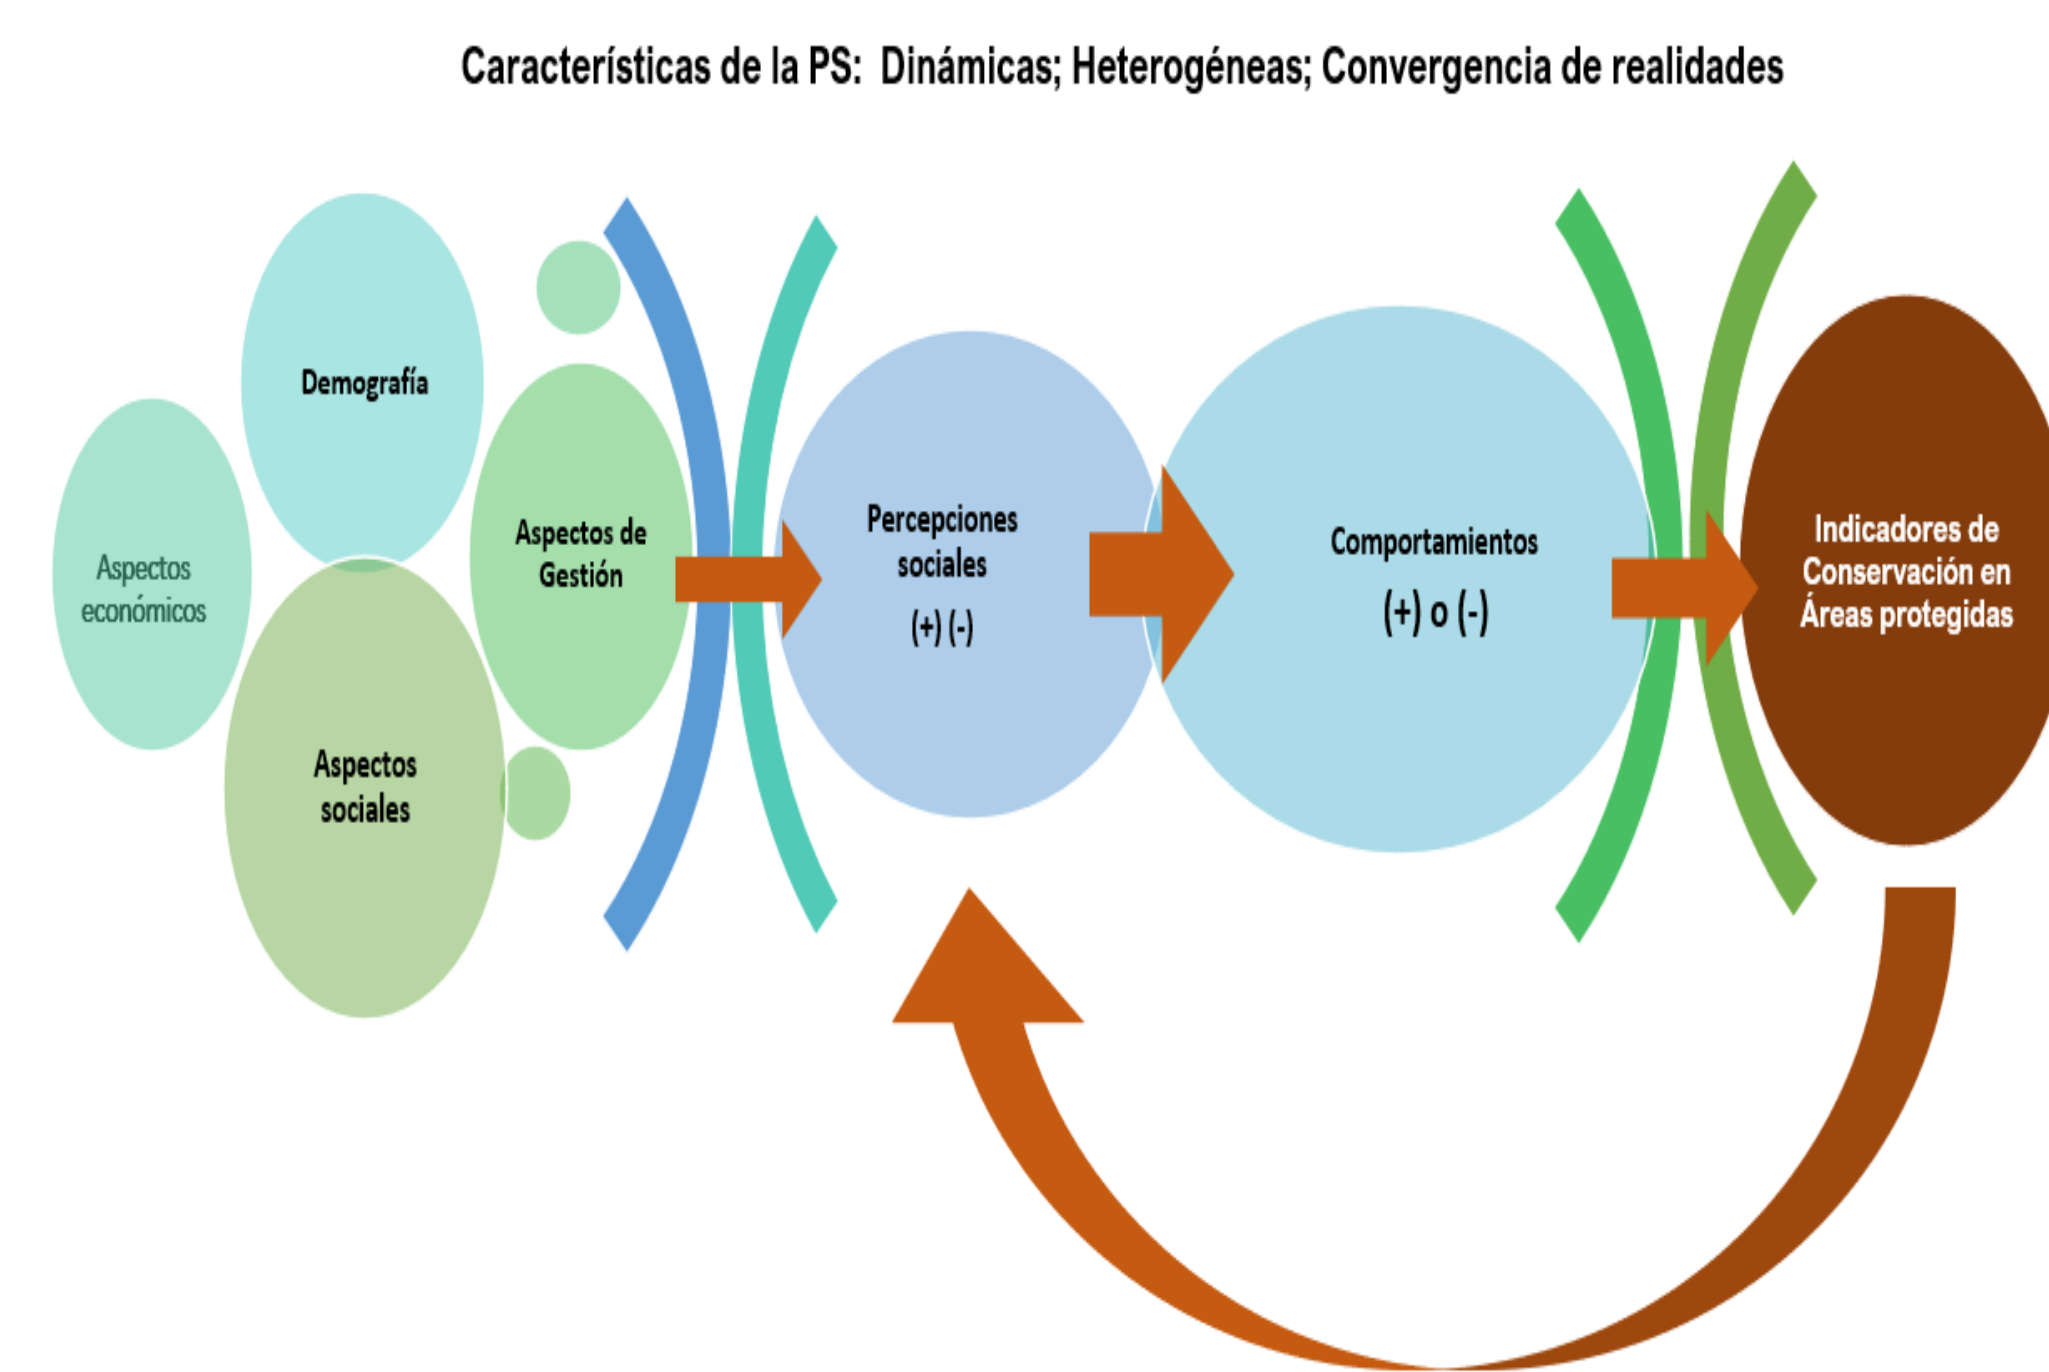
Características de la PS: Dinámicas; Heterogéneas; Convergencia de realidades

Demografía

Aspectos económicos

Aspectos de Gestión

Aspectos sociales

Percepciones sociales

(+) (-)

Comportamientos

(+) o (-)

Indicadores de Conservación en Áreas protegidas